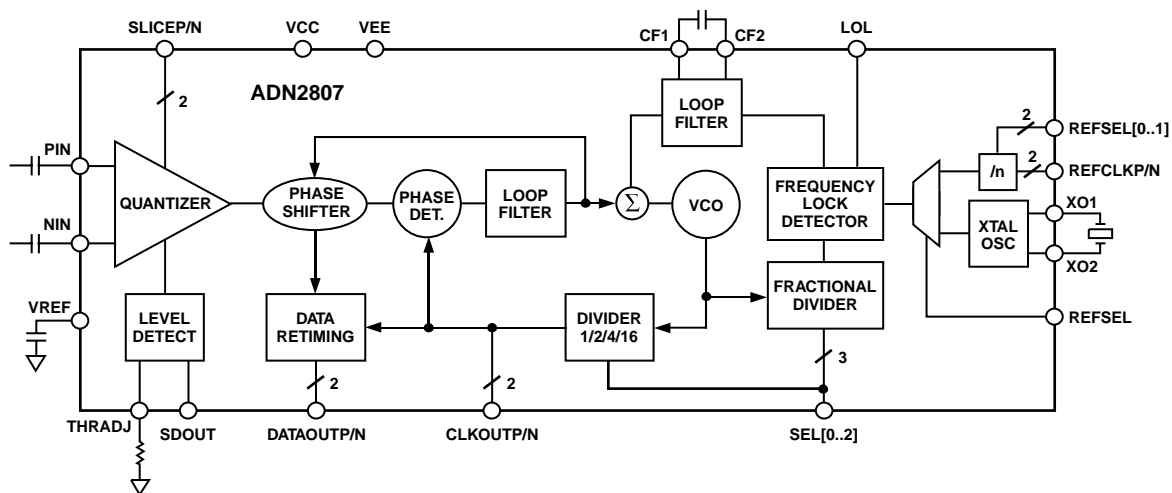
SLICEP/N
VCC
VEE
CF1
CF2
LOL
ADN2807
2
LOOP FILTER
2
REFSEL[0..1]
PIN
/n
2
REFCLKP/N
QUANTIZER
PHASE SHIFTER
PHASE DET.
LOOP FILTER
$\Sigma$
VCO
FREQUENCY LOCK DETECTOR
XO1
NIN
XTAL OSC
XO2
VREF
LEVEL DETECT
DATA RETIMING
DIVIDER 1/2/4/16
FRACTIONAL DIVIDER
REFSEL
2
2
3
THRADJ
SDOUT
DATAOUTP/N
CLKOUTP/N
SEL[0..2]